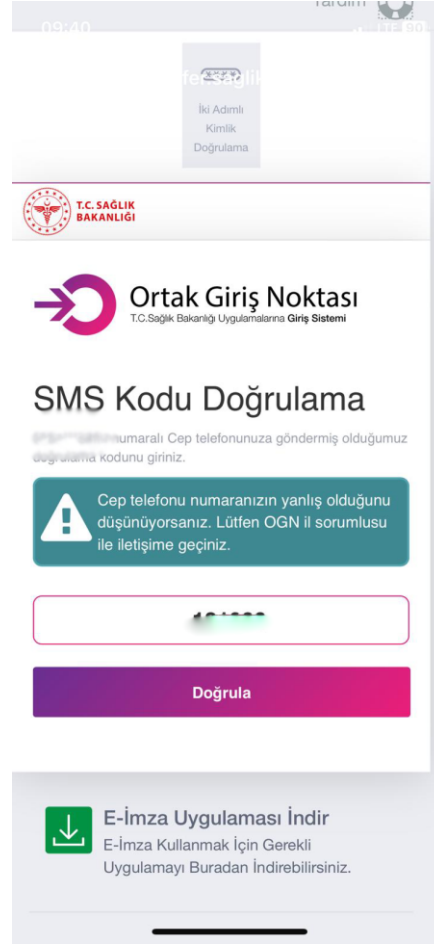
09:40

Yardım

İki Adımlı Kimlik Doğrulama

T.C. SAĞLIK BAKANLIĞI

Ortak Giriş Noktası
T.C.Sağlık Bakanlığı Uygulamalarına Giriş Sistemi

SMS Kodu Doğrulama

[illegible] numaralı Cep telefonunuza göndermiş olduğumuz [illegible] kodunu giriniz.

Cep telefonu numaranızın yanlış olduğunu düşünüyorsanız. Lütfen OGN il sorumlusu ile iletişime geçiniz.

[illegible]

Doğrula

E-İmza Uygulaması İndir
E-İmza Kullanmak İçin Gerekli Uygulamayı Buradan İndirebilirsiniz.